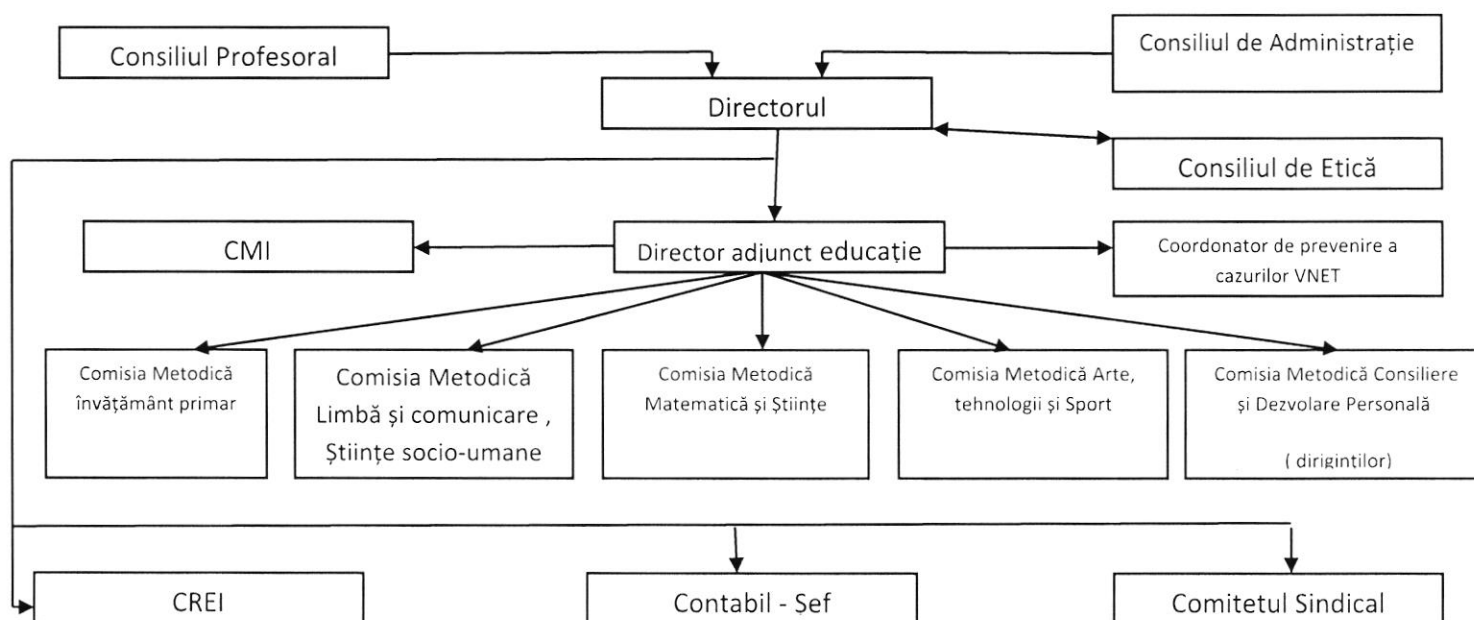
Consiliul Profesoral

Consiliul de Administrație

Directorul

Consiliul de Etică

CMI

Director adjunct educație

Coordonator de prevenire a cazurilor VNET

Comisia Metodică învățământ primar

Comisia Metodică Limbă și comunicare , Științe socio-umane

Comisia Metodică Matematică și Științe

Comisia Metodică Arte, tehnologii și Sport

Comisia Metodică Consiliere și Dezvolare Personală ( diriginților)

CREI

Contabil - Sef

Comitetul Sindical